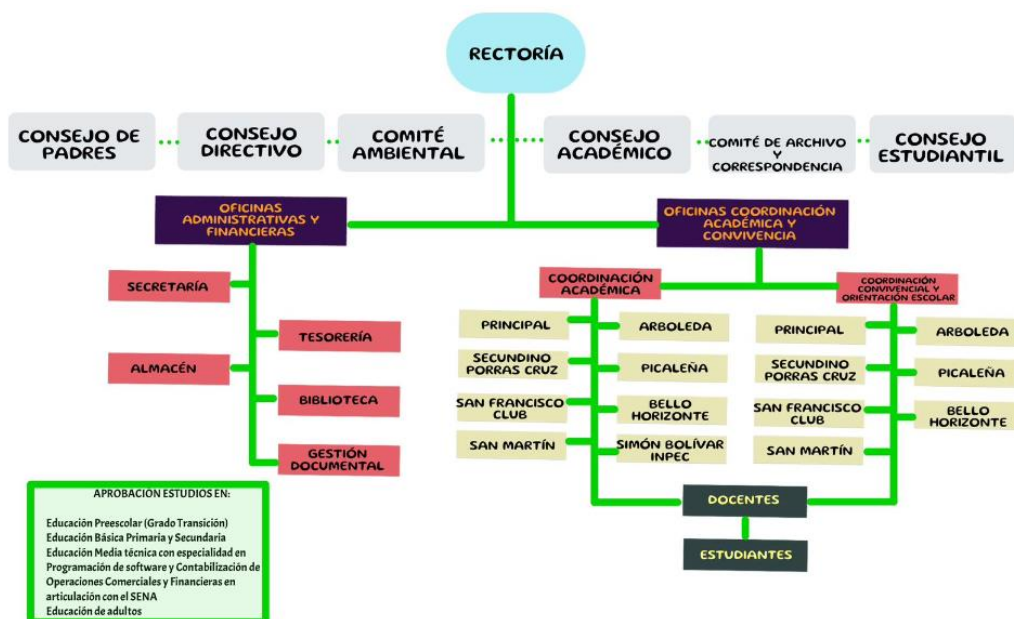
RECTORÍA

CONSEJO DE PADRES

CONSEJO DIRECTIVO

COMITÉ AMBIENTAL

CONSEJO ACADÉMICO

COMITÉ DE ARCHIVO Y CORRESPONDENCIA

CONSEJO ESTUDIANTIL

OFICINAS ADMINISTRATIVAS Y FINANCIERAS

OFICINAS COORDINACIÓN ACADÉMICA Y CONVIVENCIA

SECRETARÍA

TESORERÍA

ALMACÉN

BIBLIOTECA

GESTIÓN DOCUMENTAL

COORDINACIÓN ACADÉMICA

COORDINACIÓN CONVIVENCIAL Y ORIENTACIÓN ESCOLAR

PRINCIPAL

ARBOLEDA

SECUNDINO PORRAS CRUZ

PICALEÑA

SAN FRANCISCO CLUB

BELLO HORIZONTE

SAN MARTÍN

SIMÓN BOLÍVAR INPEC

PRINCIPAL

ARBOLEDA

SECUNDINO PORRAS CRUZ

PICALEÑA

SAN FRANCISCO CLUB

BELLO HORIZONTE

SAN MARTÍN

DOCENTES

ESTUDIANTES

APROBACIÓN ESTUDIOS EN:

Educación Preescolar (Grado Transición)
Educación Básica Primaria y Secundaria
Educación Media técnica con especialidad en Programación de software y Contabilización de Operaciones Comerciales y Financieras en articulación con el SENA
Educación de adultos